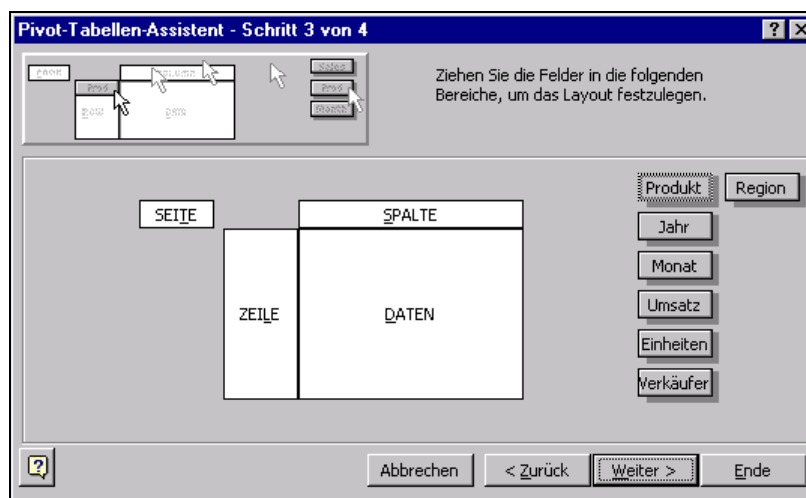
Pivot-Tabellen-Assistent - Schritt 3 von 4

Ziehen Sie die Felder in die folgenden Bereiche, um das Layout festzulegen.

SEITE

SPALTE

ZEILE

DATEN

Produkt

Region

Jahr

Monat

Umsatz

Einheiten

Verkäufer

Abbrechen

< Zurück

Weiter >

Ende